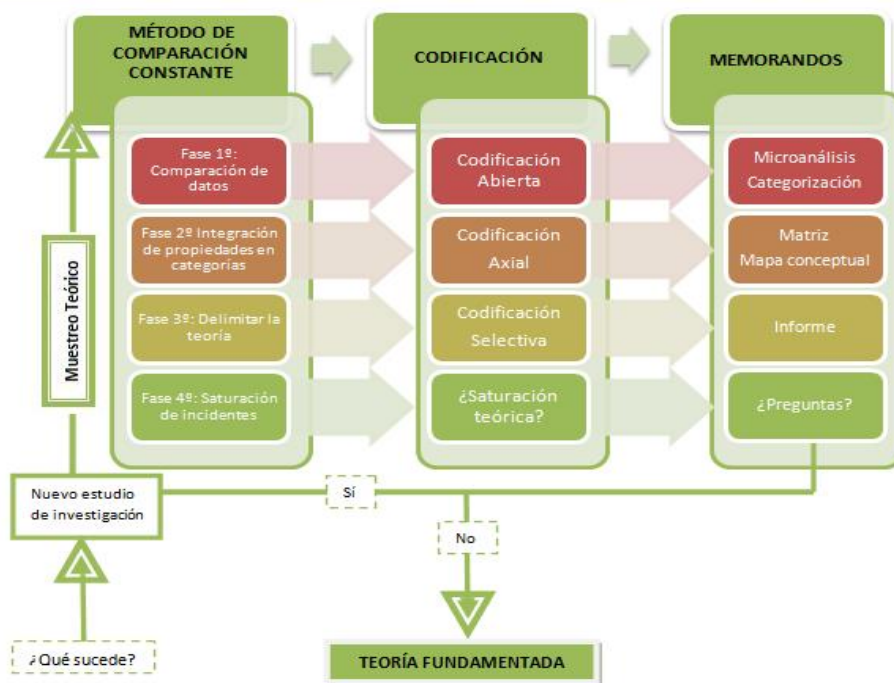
MÉTODO DE COMPARACIÓN CONSTANTE

CODIFICACIÓN

MEMORANDOS

Fase 1º: Comparación de datos

Codificación Abierta

Microanálisis Categorización

Fase 2º Integración de propiedades en categorías

Codificación Axial

Matriz Mapa conceptual

Fase 3º: Delimitar la teoría

Codificación Selectiva

Informe

Fase 4º: Saturación de incidentes

¿Saturación teórica?

¿Preguntas?

Muestreo Teórico

Nuevo estudio de investigación

Sí

No

¿Qué sucede?

TEORÍA FUNDAMENTADA